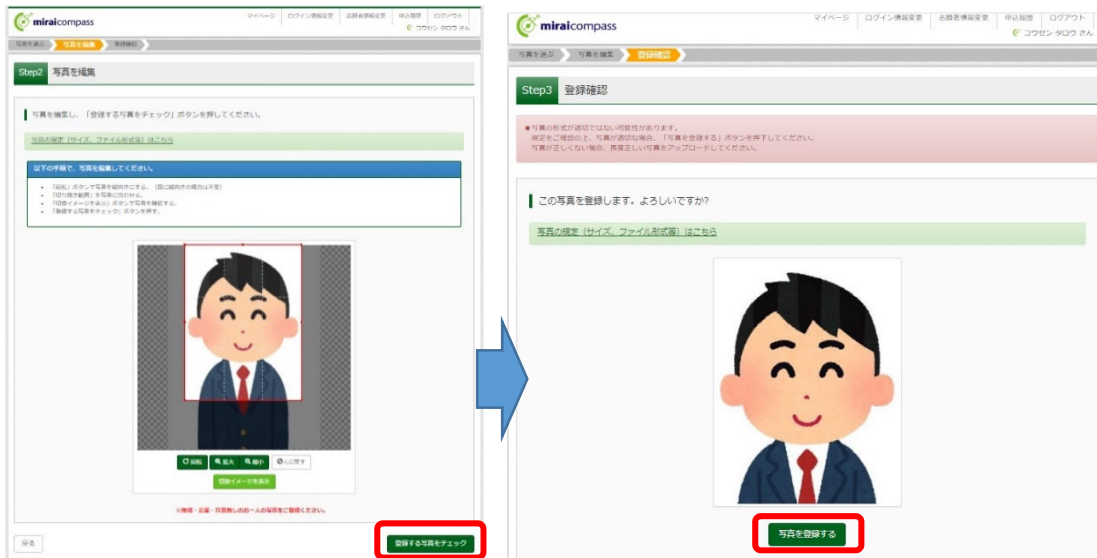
miraicompass

マイページ　ログイン情報変更　志願者情報変更　申込履歴　ログアウト
コウセン タロウ さん

写真を選ぶ　写真を編集　登録確認

Step2 写真を編集

写真を編集し、「登録する写真をチェック」ボタンを押してください。

写真の規定（サイズ、ファイル形式等）はこちら

以下の手順で、写真を編集してください。

・「回転」ボタンで写真を縦向きにする。（既に縦向きの場合は不要）
・「切り抜き範囲」を写真に合わせる。
・「切抜イメージを表示」ボタンで写真を確認する。
・「登録する写真をチェック」ボタンを押す。

回転　拡大　縮小　元に戻す

切抜イメージを表示

※無帽・正面・背景無しの本人のみの写真をご使用ください。

戻る

登録する写真をチェック

miraicompass

マイページ　ログイン情報変更　志願者情報変更　申込履歴　ログアウト
コウセン タロウ さん

写真を選ぶ　写真を編集　登録確認

Step3 登録確認

■写真の形式が適切ではない可能性があります。
確定をご確認の上、写真が適切な場合、「写真を登録する」ボタンを押下してください。
写真が正しくない場合、再度正しい写真をアップロードしてください。

この写真を登録します。よろしいですか?

写真の規定（サイズ、ファイル形式等）はこちら

写真を登録する